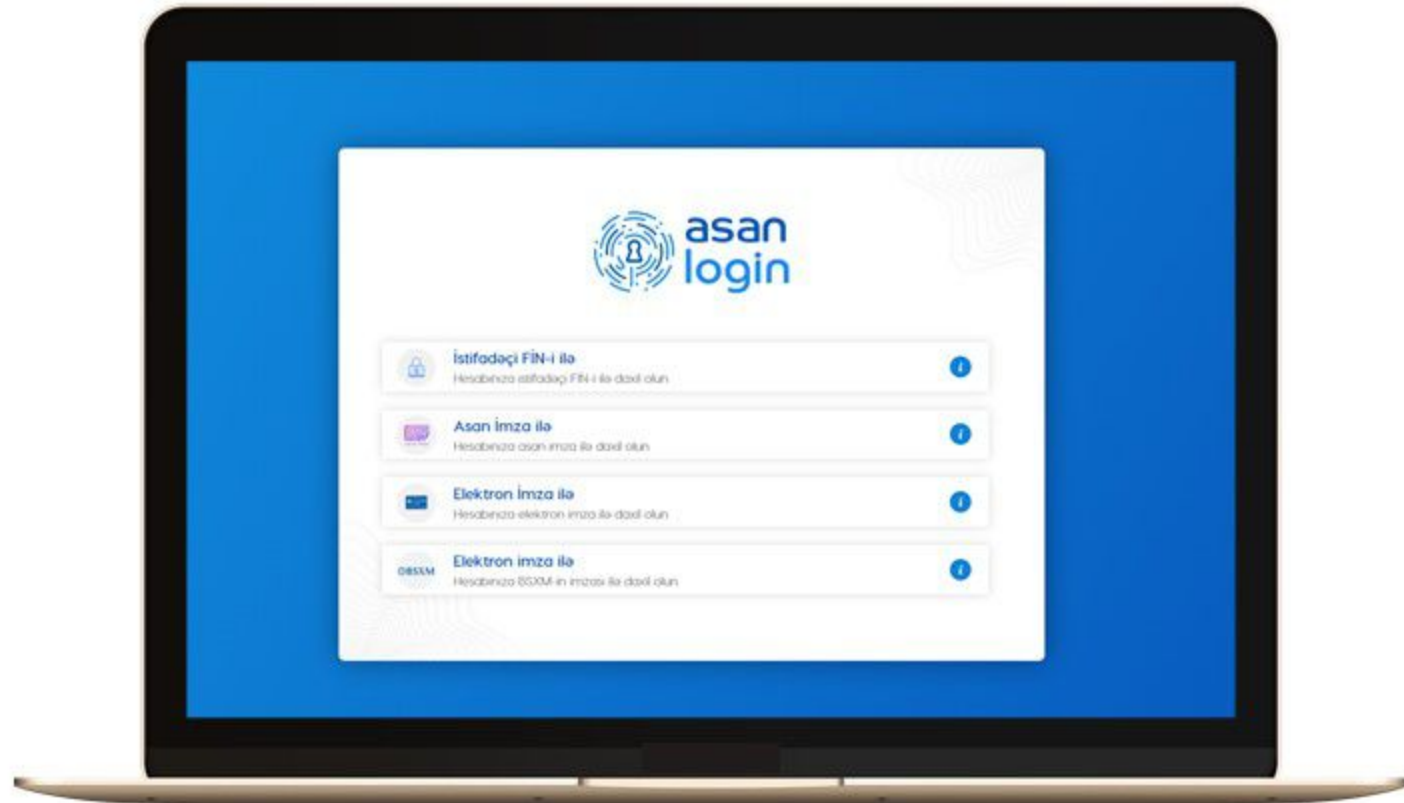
asan login

İstifadəçi FİN-i ilə
Hesabınıza istifadəçi FİN-i ilə daxil olun

Asan İmza ilə
Hesabınıza asan imza ilə daxil olun

Elektron İmza ilə
Hesabınıza elektron imza ilə daxil olun

OBSXM
Elektron imza ilə
Hesabınıza BSXM-in imzası ilə daxil olun